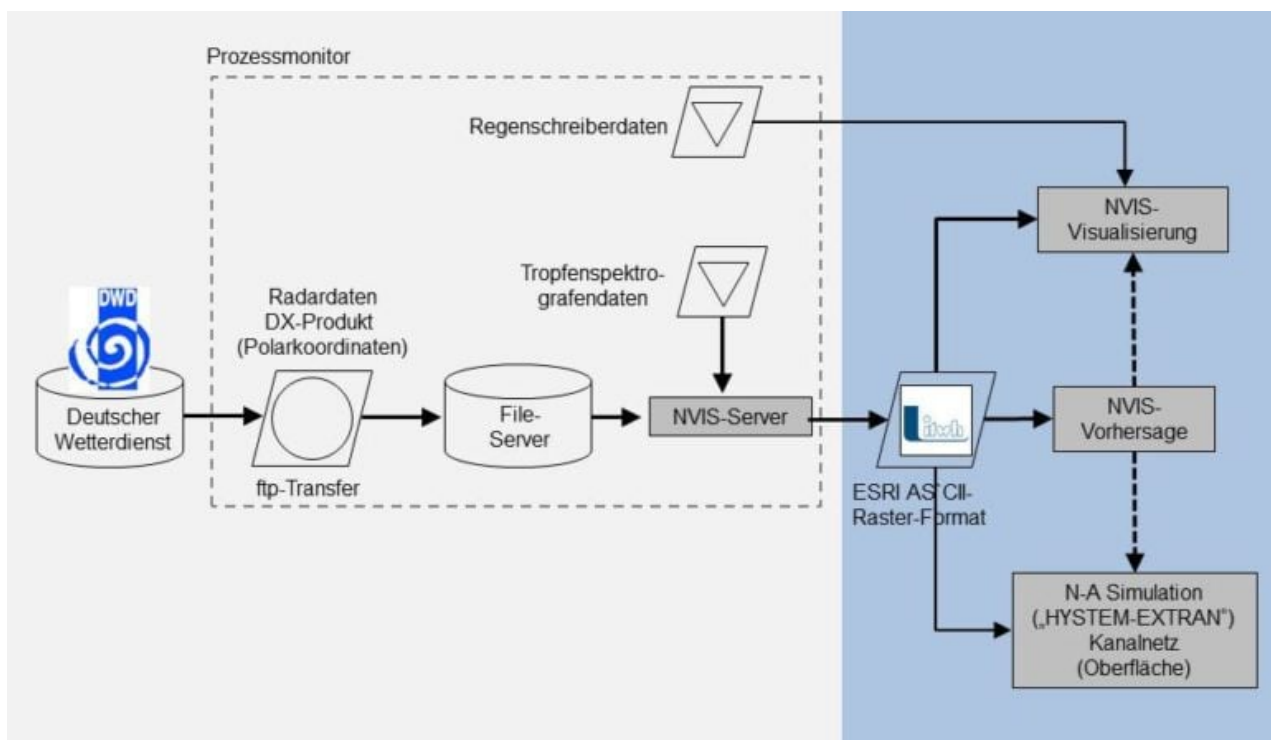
Prozessmonitor

Regenschreiberdaten

NVIS-Visualisierung

Tropfenspektrografendaten

DWD

Radardaten DX-Produkt (Polarkoordinaten)

Deutscher Wetterdienst

ftp-Transfer

File-Server

NVIS-Server

itwh

ESRI ASCII-Raster-Format

NVIS-Vorhersage

N-A Simulation („HYSTEM-EXTRAN") Kanalnetz (Oberfläche)